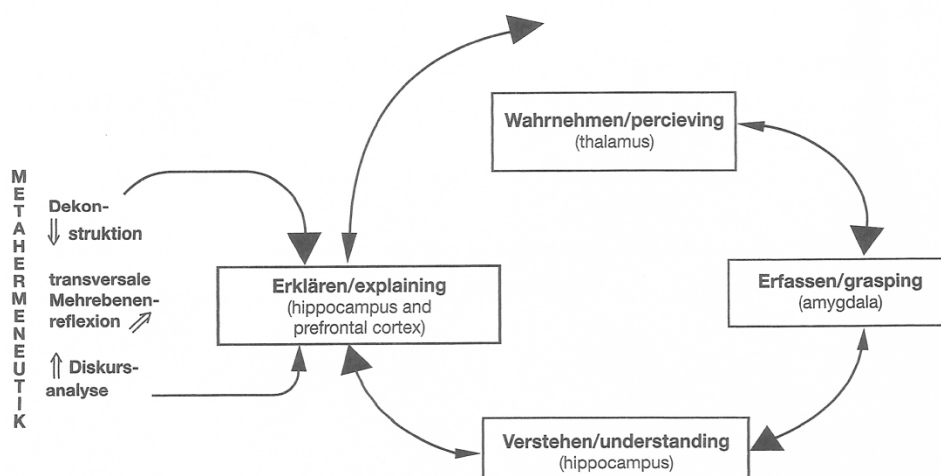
M
E
T
A
H
E
R
M
E
N
E
U
T
I
K

Dekon-
⇓ struktion

transversale
Mehrebenen-
reflexion ⇗

⇑ Diskurs-
analyse

Wahrnehmen/percieving
(thalamus)

Erklären/explaining
(hippocampus and
prefrontal cortex)

Erfassen/grasping
(amygdala)

Verstehen/understanding
(hippocampus)